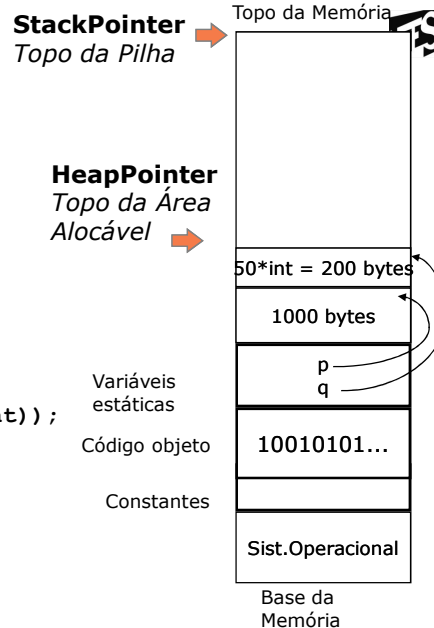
StackPointer
Topo da Pilha

Topo da Memória

HeapPointer
Topo da Área Alocável

50*int = 200 bytes

1000 bytes

Variáveis estáticas

p
q

nt));

Código objeto

10010101...

Constantes

Sist.Operacional

Base da Memória